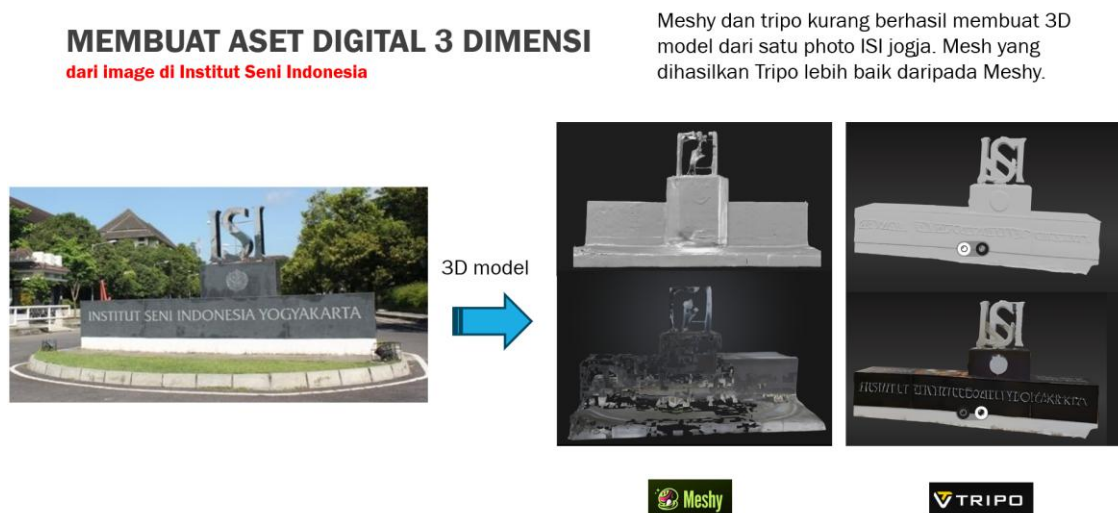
MEMBUAT ASET DIGITAL 3 DIMENSI
dari image di Institut Seni Indonesia

Meshy dan tripo kurang berhasil membuat 3D model dari satu photo ISI jogja. Mesh yang dihasilkan Tripo lebih baik daripada Meshy.

ISI
INSTITUT SENI INDONESIA YOGYAKARTA

3D model

ISI

ISI
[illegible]

Meshy

TRIPO